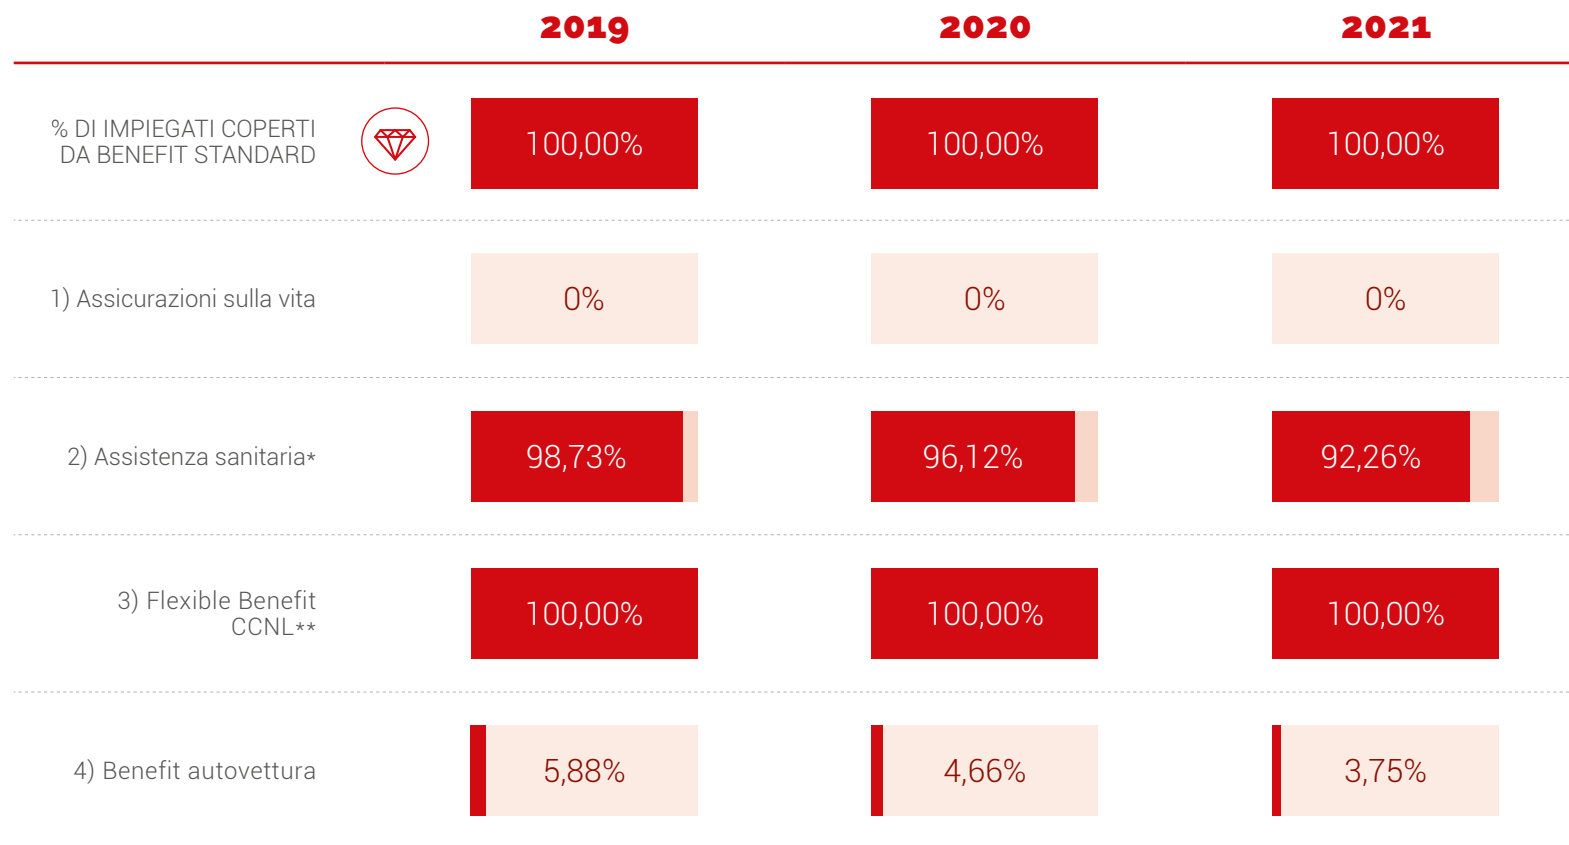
|  | 2019 | 2020 | 2021 |
|---|---|---|---|
| % DI IMPIEGATI COPERTI DA BENEFIT STANDARD | 100,00% | 100,00% | 100,00% |
| 1) Assicurazioni sulla vita | 0% | 0% | 0% |
| 2) Assistenza sanitaria* | 98,73% | 96,12% | 92,26% |
| 3) Flexible Benefit CCNL** | 100,00% | 100,00% | 100,00% |
| 4) Benefit autovettura | 5,88% | 4,66% | 3,75% |